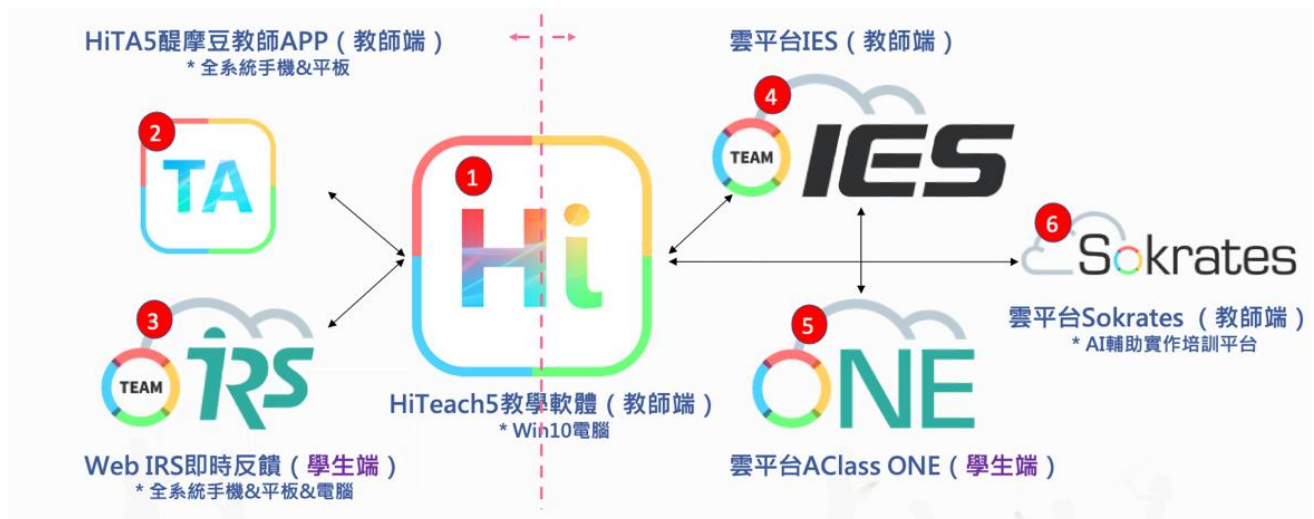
HiTA5醍摩豆教師APP（教師端）
* 全系統手機&平板

2
TA

3
TEAM
IRS

Web IRS即時反饋（學生端）
* 全系統手機&平板&電腦

1
Hi

HiTeach5教學軟體（教師端）
* Win10電腦

雲平台IES（教師端）

4
TEAM
IES

6
Sokrates

雲平台Sokrates （教師端）
* AI輔助實作培訓平台

5
ONE

雲平台AClass ONE（學生端）